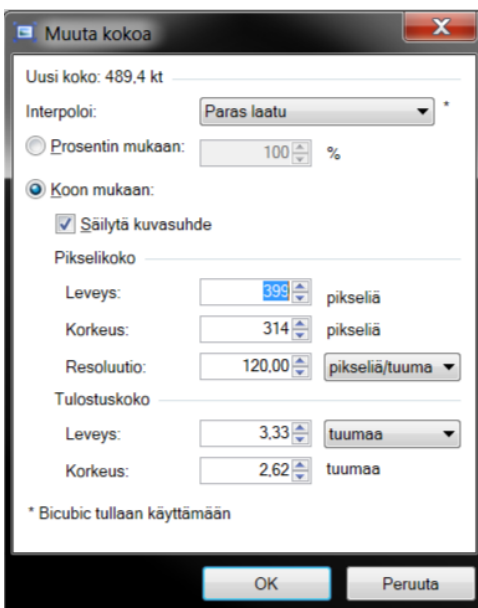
Muuta kokoa

Uusi koko: 489,4 kt

Interpoloi: Paras laatu *

Prosentin mukaan: 100 %

Koon mukaan:

Säilytä kuvasuhde

Pikselikoko

Leveys: 399 pikseliä

Korkeus: 314 pikseliä

Resoluutio: 120,00 pikseliä/tuuma

Tulostuskoko

Leveys: 3,33 tuumaa

Korkeus: 2,62 tuumaa

* Bicubic tullaan käyttämään

OK Peruuta